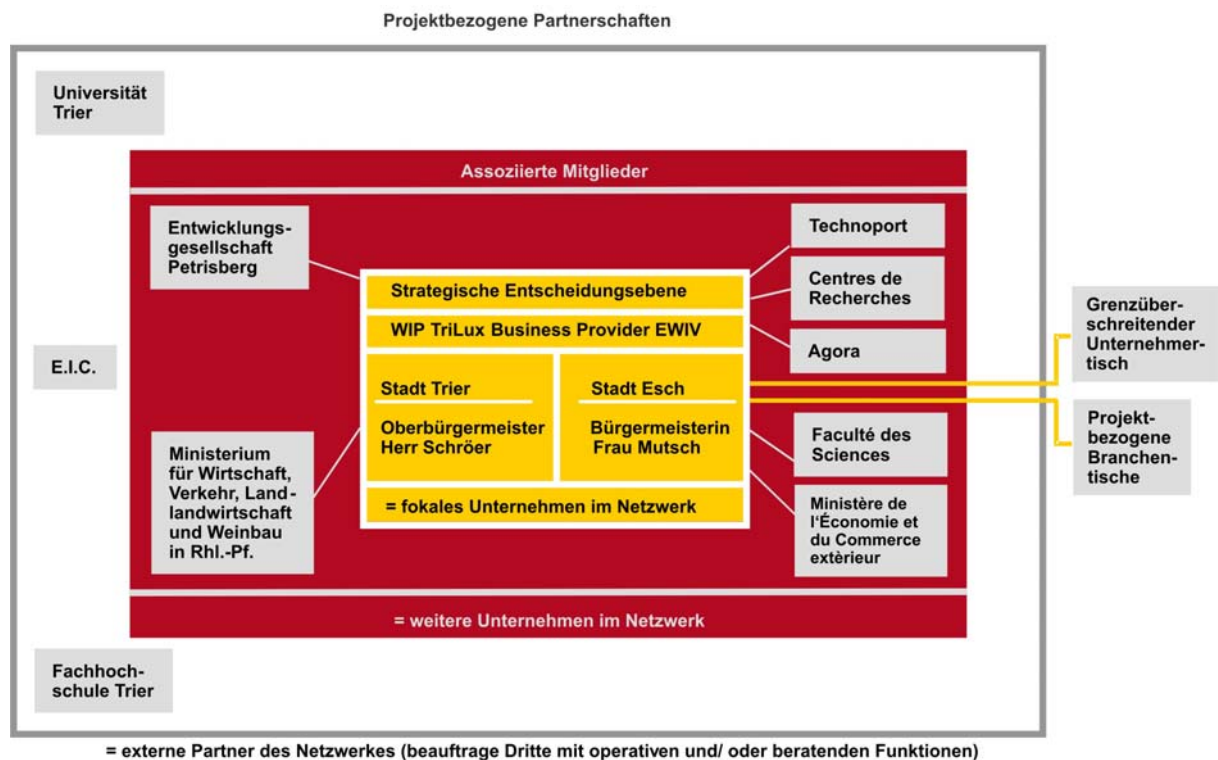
Projektbezogene Partnerschaften

Universität Trier

Assoziierte Mitglieder

Entwicklungsgesellschaft Petrisberg

Technoport

Centres de Recherches

Strategische Entscheidungsebene

WIP TriLux Business Provider EWIV

Agora

Grenzüberschreitender Unternehmertisch

E.I.C.

Stadt Trier

Oberbürgermeister Herr Schröer

Stadt Esch

Bürgermeisterin Frau Mutsch

Projektbezogene Branchentische

Ministerium für Wirtschaft, Verkehr, Landlandwirtschaft und Weinbau in Rhl.-Pf.

Faculté des Sciences

= fokales Unternehmen im Netzwerk

Ministère de l'Économie et du Commerce extèrieur

= weitere Unternehmen im Netzwerk

Fachhochschule Trier

= externe Partner des Netzwerkes (beauftrage Dritte mit operativen und/ oder beratenden Funktionen)